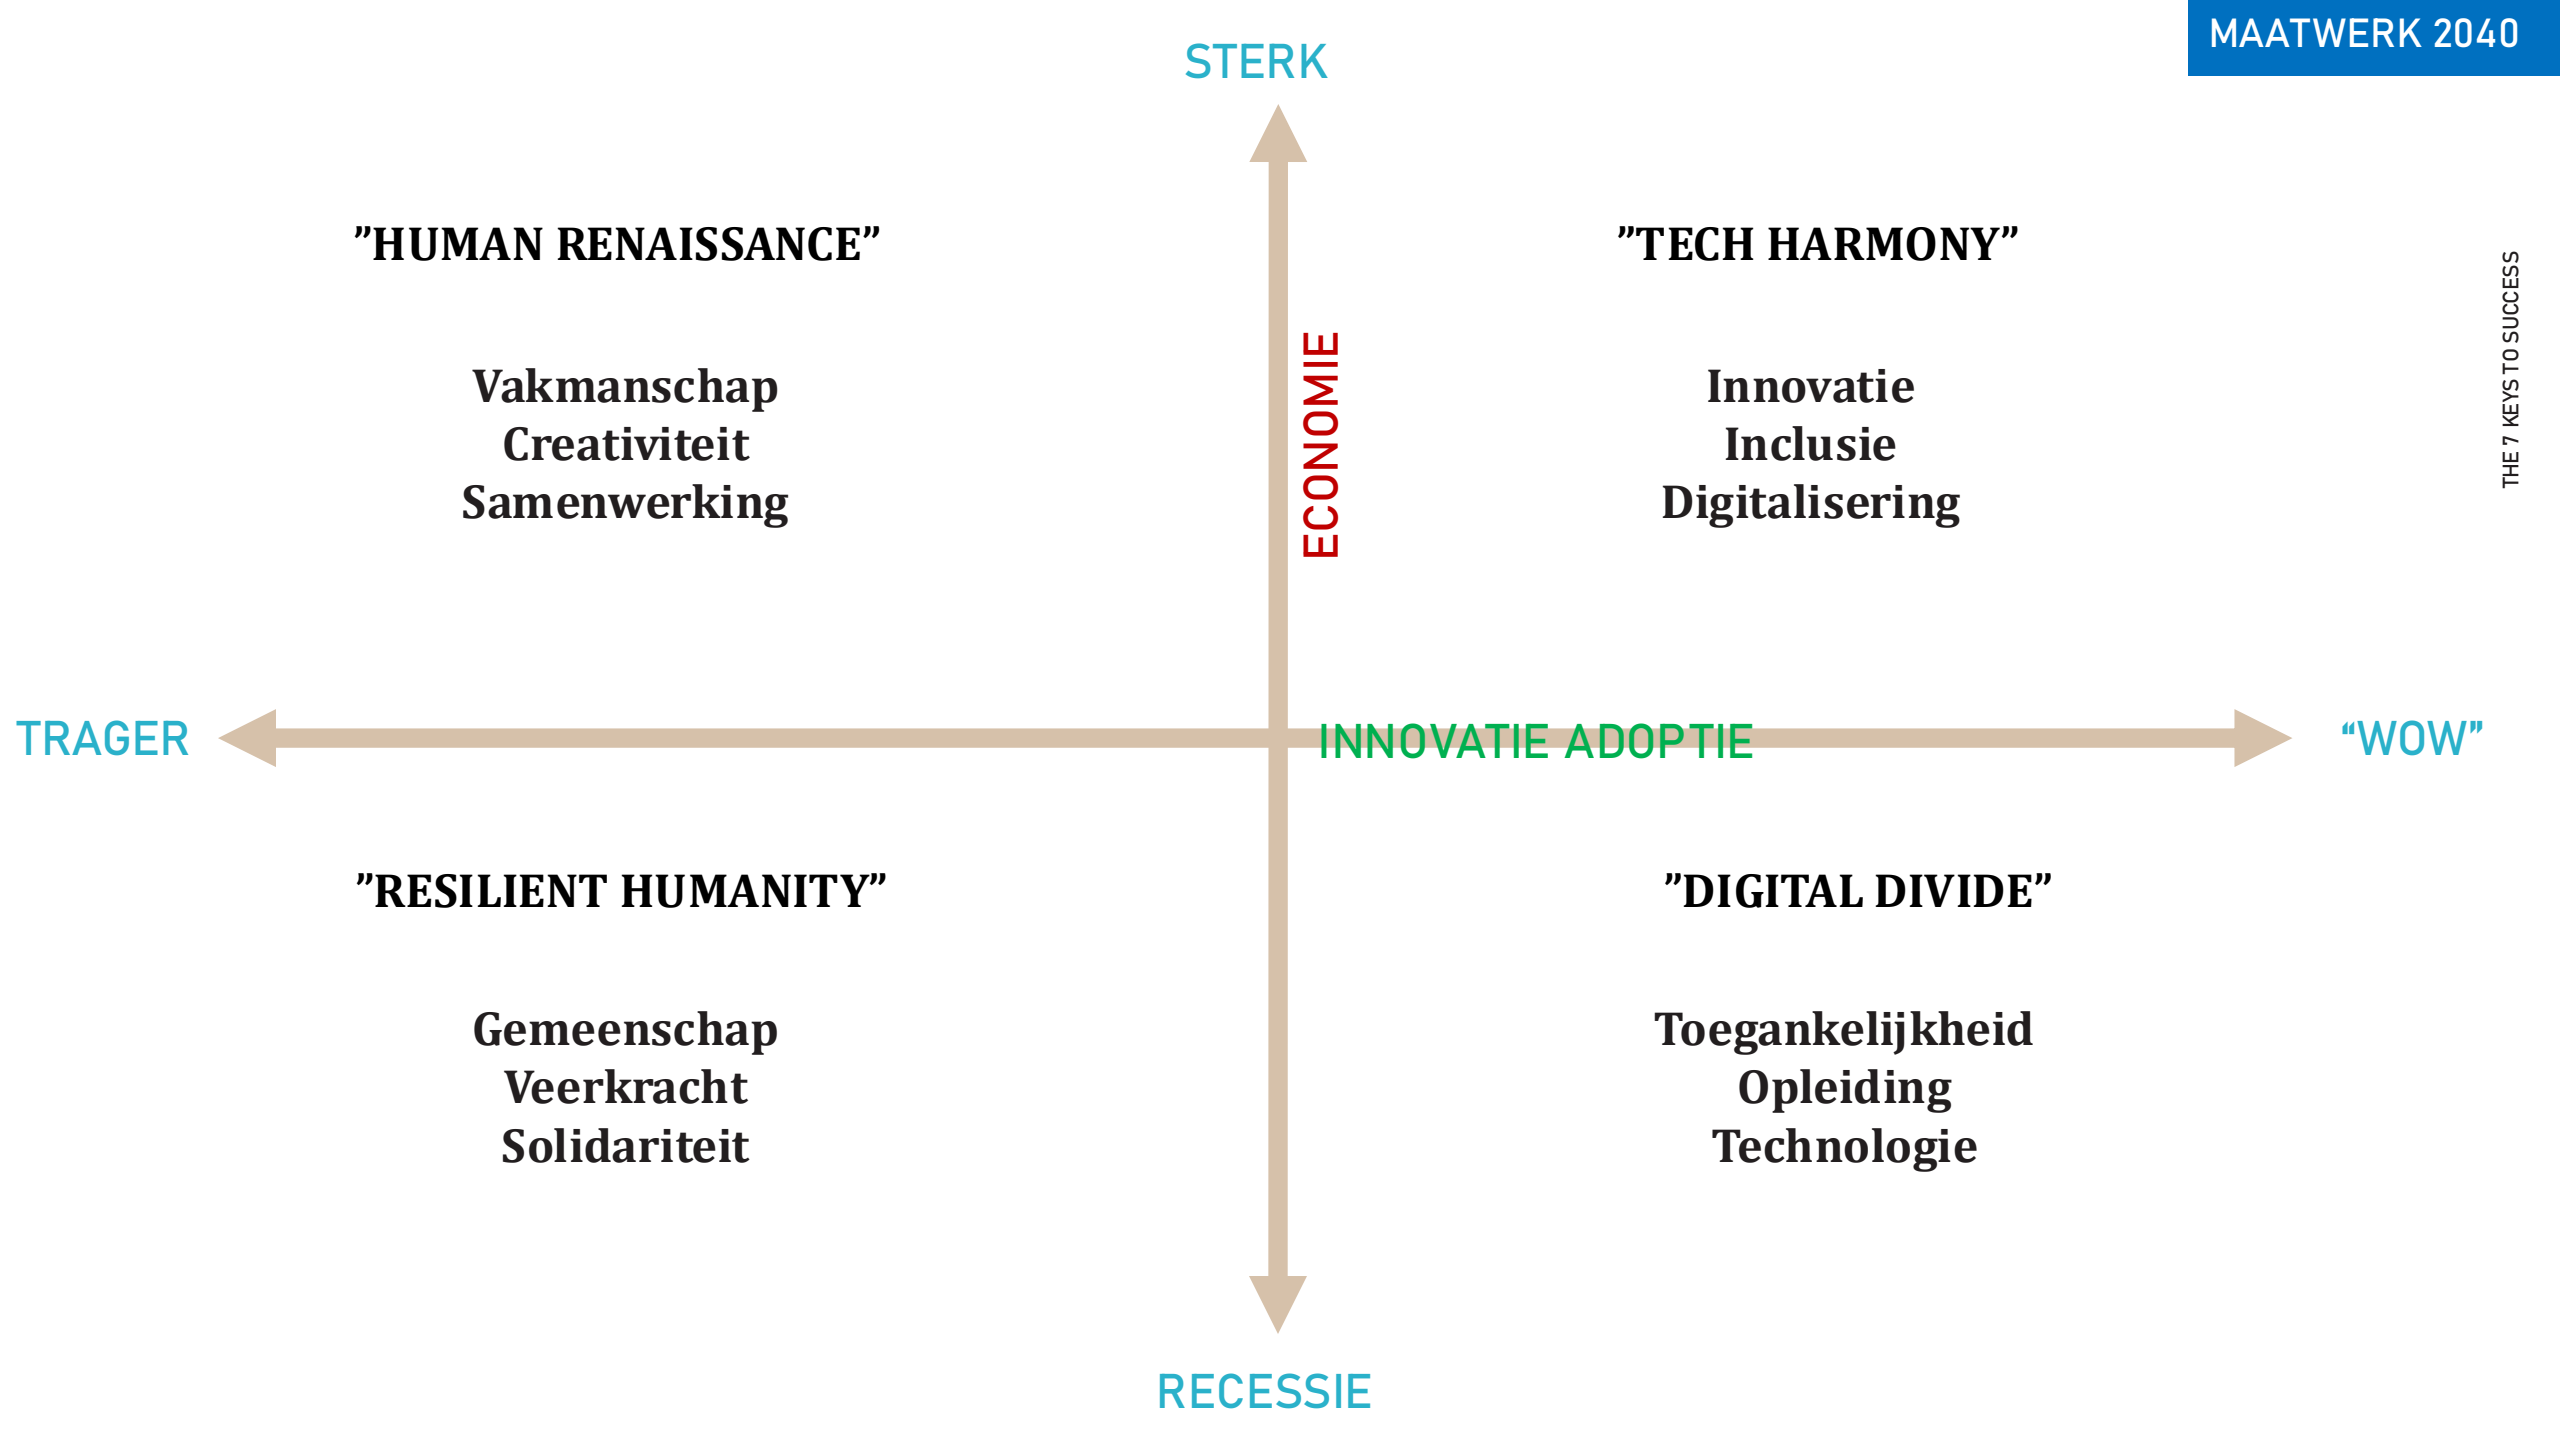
MAATWERK 2040

STERK

”HUMAN RENAISSANCE”

Vakmanschap
Creativiteit
Samenwerking

ECONOMIE

”TECH HARMONY”

Innovatie
Inclusie
Digitalisering

THE 7 KEYS TO SUCCESS

TRAGER

INNOVATIE ADOPTIE

“WOW”

”RESILIENT HUMANITY”

Gemeenschap
Veerkracht
Solidariteit

”DIGITAL DIVIDE”

Toegankelijkheid
Opleiding
Technologie

RECESSIE